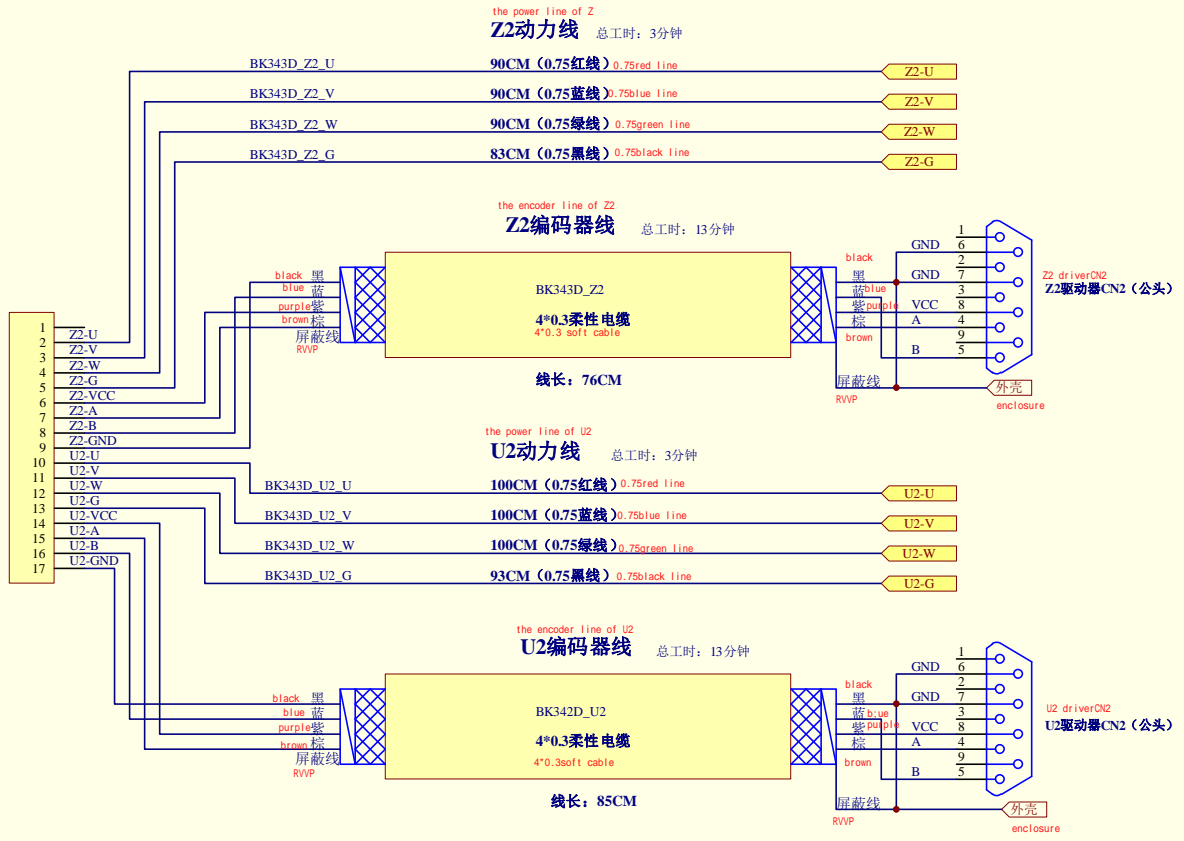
the power line of Z
Z2动力线 总工时：3分钟

BK343D_Z2_U 90CM（0.75红线）0.75red line Z2-U
BK343D_Z2_V 90CM（0.75蓝线）0.75blue line Z2-V
BK343D_Z2_W 90CM（0.75绿线）0.75green line Z2-W
BK343D_Z2_G 83CM（0.75黑线）0.75black line Z2-G

the encoder line of Z2
Z2编码器线 总工时：13分钟

black 黑
blue 蓝
purple 紫
brown 棕
屏蔽线
RVVP

BK343D_Z2
4*0.3柔性电缆
4*0.3 soft cable
线长：76CM

black
黑
蓝 blue
紫 purple
棕
brown
屏蔽线
RVVP

GND 6
1
2
GND 7
3
VCC 8
A 4
9
B 5

Z2 driverCN2
Z2驱动器CN2（公头）
外壳
enclosure

| 1 | Z2-U |
|---|---|
| 2 | Z2-V |
| 3 | Z2-W |
| 4 | Z2-G |
| 5 | Z2-VCC |
| 6 | Z2-A |
| 7 | Z2-B |
| 8 | Z2-GND |
| 9 | U2-U |
| 10 | U2-V |
| 11 | U2-W |
| 12 | U2-G |
| 13 | U2-VCC |
| 14 | U2-A |
| 15 | U2-B |
| 16 | U2-GND |
| 17 | |

the power line of U2
U2动力线 总工时：3分钟

BK343D_U2_U 100CM（0.75红线）0.75red line U2-U
BK343D_U2_V 100CM（0.75蓝线）0.75blue line U2-V
BK343D_U2_W 100CM（0.75绿线）0.75green line U2-W
BK343D_U2_G 93CM（0.75黑线）0.75black line U2-G

the encoder line of U2
U2编码器线 总工时：13分钟

black 黑
blue 蓝
purple 紫
brown 棕
屏蔽线
RVVP

BK342D_U2
4*0.3柔性电缆
4*0.3soft cable
线长：85CM

black
黑
蓝 b:ue
紫 purple
棕
brown
屏蔽线
RVVP

GND 6
1
2
GND 7
3
VCC 8
A 4
9
B 5

U2 driverCN2
U2驱动器CN2（公头）
外壳
enclosure